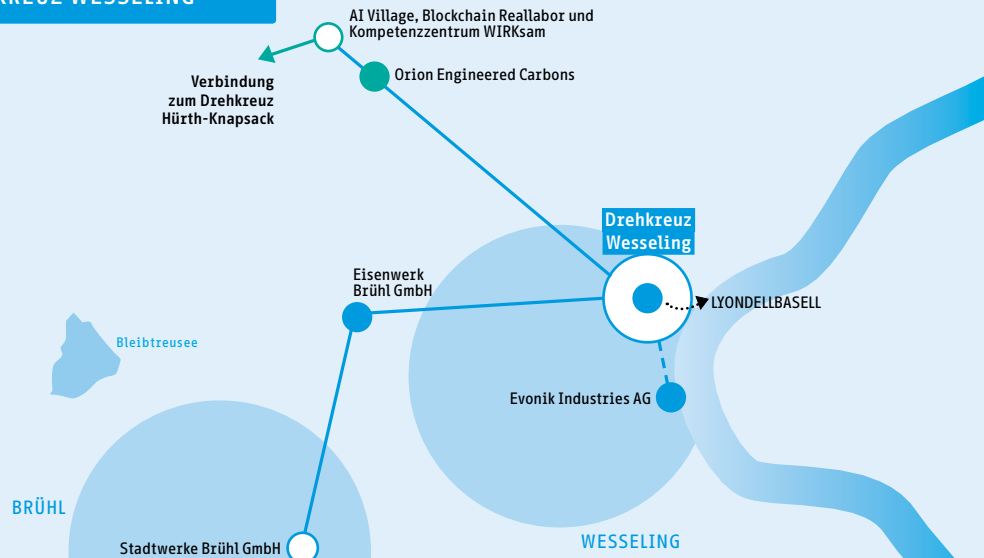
KREUZ WESSELING

AI Village, Blockchain Reallabor und Kompetenzzentrum WIRKsam

Verbindung zum Drehkreuz Hürth-Knapsack

Orion Engineered Carbons

Drehkreuz Wesseling

Eisenwerk Brühl GmbH

LYONDELLBASELL

Bleibtreusee

Evonik Industries AG

BRÜHL

Stadtwerke Brühl GmbH

WESSELING